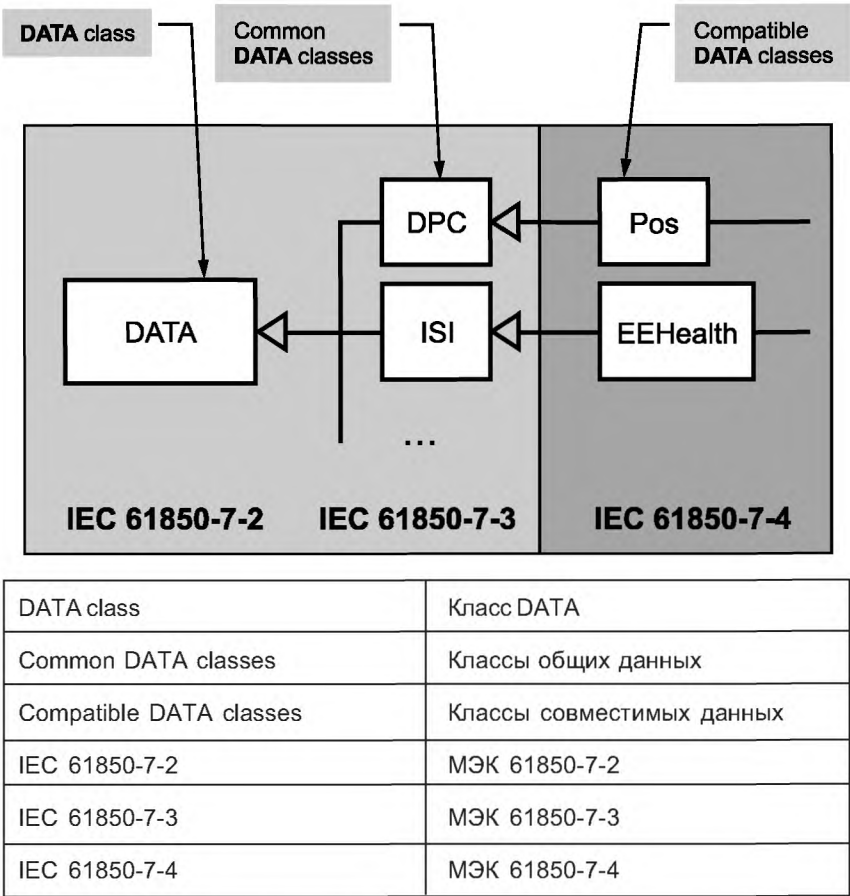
DATA class

Common DATA classes

Compatible DATA classes

DPC

Pos

DATA

ISI

EEHealth

...

IEC 61850-7-2

IEC 61850-7-3

IEC 61850-7-4

| DATA class | Класс DATA |
|---|---|
| Common DATA classes | Классы общих данных |
| Compatible DATA classes | Классы совместимых данных |
| IEC 61850-7-2 | МЭК 61850-7-2 |
| IEC 61850-7-3 | МЭК 61850-7-3 |
| IEC 61850-7-4 | МЭК 61850-7-4 |